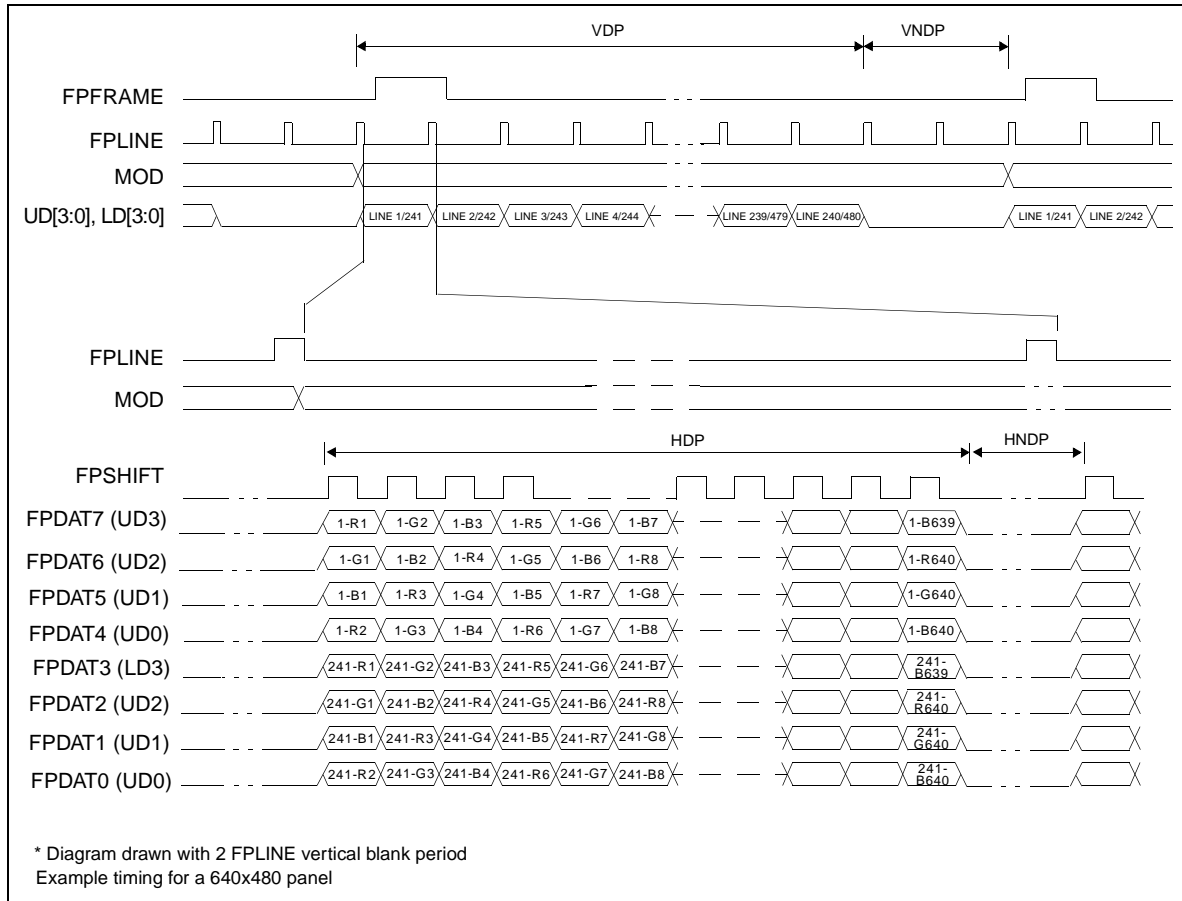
VDP

VNDP

FPFRAME

FPLINE

MOD

UD[3:0], LD[3:0]

LINE 1/241 LINE 2/242 LINE 3/243 LINE 4/244 LINE 239/479 LINE 240/480 LINE 1/241 LINE 2/242

FPLINE

MOD

HDP

HNDP

FPSHIFT

FPDAT7 (UD3) 1-R1 1-G2 1-B3 1-R5 1-G6 1-B7 1-B639

FPDAT6 (UD2) 1-G1 1-B2 1-R4 1-G5 1-B6 1-R8 1-R640

FPDAT5 (UD1) 1-B1 1-R3 1-G4 1-B5 1-R7 1-G8 1-G640

FPDAT4 (UD0) 1-R2 1-G3 1-B4 1-R6 1-G7 1-B8 1-B640

FPDAT3 (LD3) 241-R1 241-G2 241-B3 241-R5 241-G6 241-B7 241-B639

FPDAT2 (UD2) 241-G1 241-B2 241-R4 241-G5 241-B6 241-R8 241-R640

FPDAT1 (UD1) 241-B1 241-R3 241-G4 241-B5 241-R7 241-G8 241-G640

FPDAT0 (UD0) 241-R2 241-G3 241-B4 241-R6 241-G7 241-B8 241-B640

* Diagram drawn with 2 FPLINE vertical blank period
Example timing for a 640x480 panel